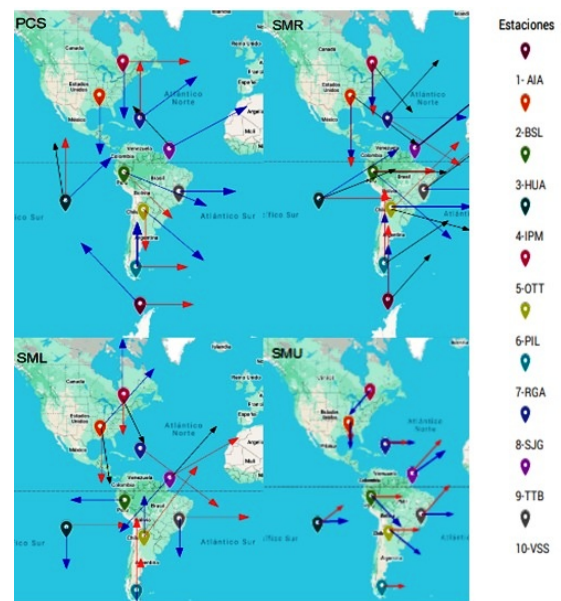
PCS

Canadá

Estados Unidos

México

Atlántico Norte

Venezuela

Colombia

Brasil

Bolivia

Chile

Argentina

Atlántico Sur

Pacífico Sur

SMR

Atlántico Norte

Pacífico Sur

Atlántico

SML

Atlántico Norte

Pacífico Sur

Atlántico Sur

SMU

Atlántico Norte

Pacífico Sur

Estaciones

1- AIA

2-BSL

3-HUA

4-IPM

5-OTT

6-PIL

7-RGA

8-SJG

9-TTB

10-VSS